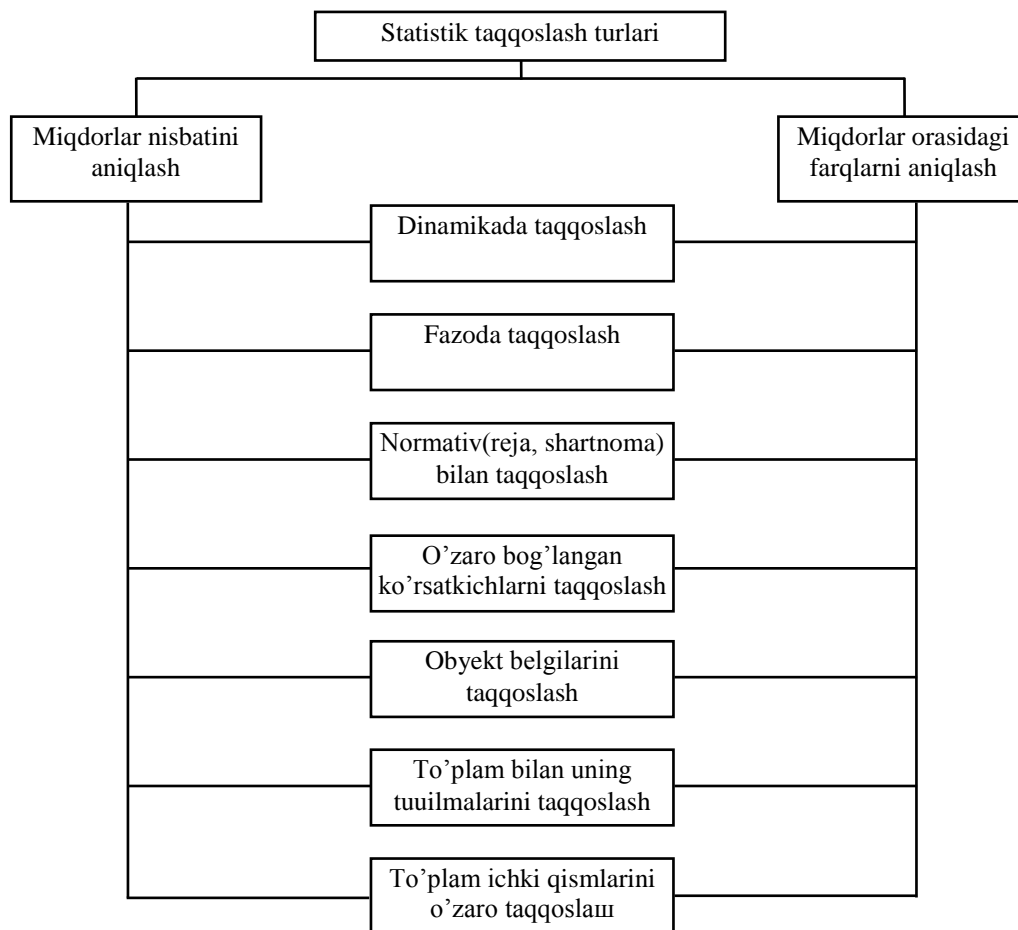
Statistik taqqoslash turlari

Miqdorlar nisbatini aniqlash

Miqdorlar orasidagi farqlarni aniqlash

Dinamikada taqqoslash

Fazoda taqqoslash

Normativ(reja, shartnoma) bilan taqqoslash

O’zaro bog’langan ko’rsatkichlarni taqqoslash

Obyekt belgilarini taqqoslash

To’plam bilan uning tuuilmalarini taqqoslash

To’plam ichki qismlarini o’zaro taqqoslaш